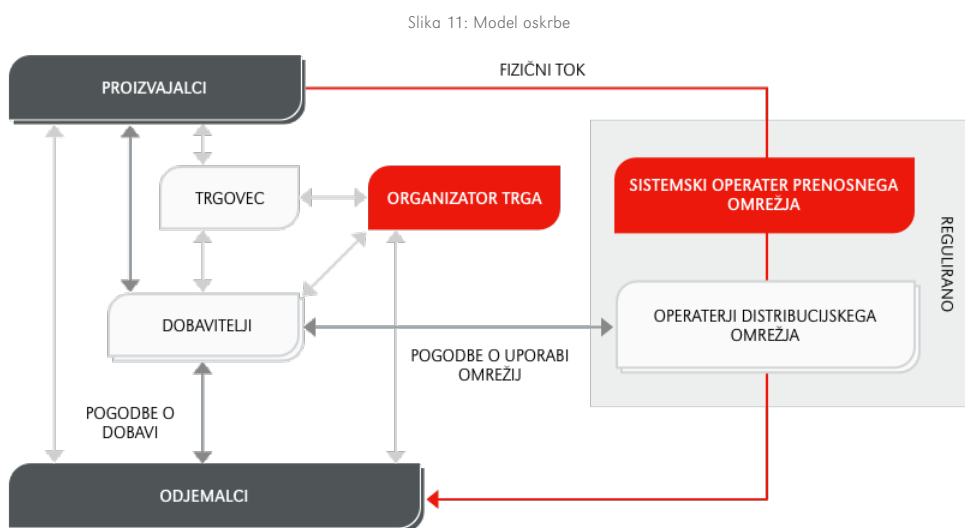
Slika 11: Model oskrbe

PROIZVAJALCI

FIZIČNI TOK

TRGOVEC

ORGANIZATOR TRGA

SISTEMSKI OPERATER PRENOSNEGA OMREŽJA

REGULIRANO

DOBAVITELJI

OPERATERJI DISTRIBUCIJSKEGA OMREŽJA

POGODBE O UPORABI OMREŽIJ

POGODBE O DOBAVI

ODJEMALCI